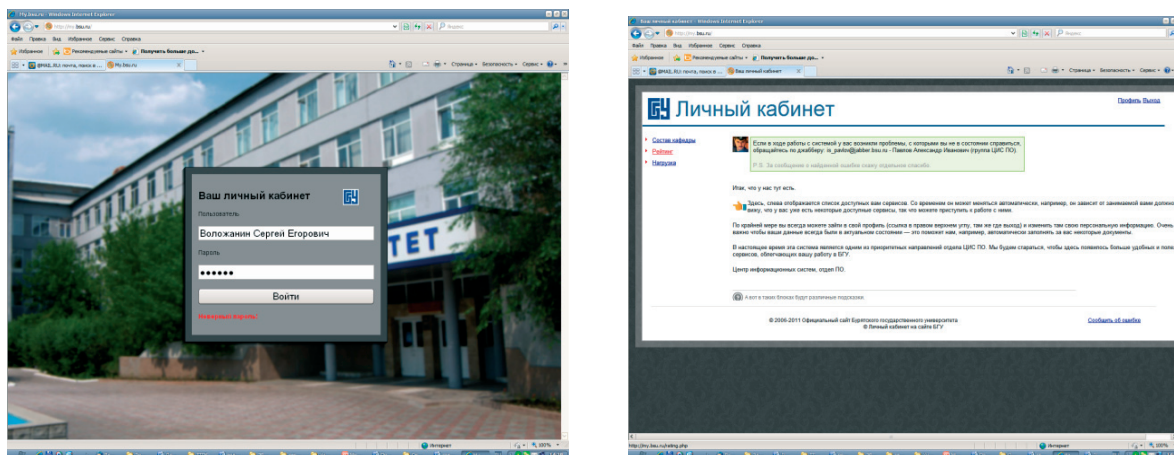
My.bsu.ru - Windows Internet Explorer

http://my.bsu.ru/

Файл Правка Вид Избранное Сервис Справка

Избранное Рекомендуемые сайты Получить больше до...

My.bsu.ru

Страница Безопасность Сервис

Ваш личный кабинет

Пользователь

Воложанин Сергей Егорович

Пароль

●●●●●●

Войти

Неверный пароль!

ТЕТ

Интернет 100%

Ваш личный кабинет - Windows Internet Explorer

http://my.bsu.ru/

Файл Правка Вид Избранное Сервис Справка

Избранное Рекомендуемые сайты Получить больше до...

Ваш личный кабинет

Страница Безопасность Сервис

Личный кабинет

Профиль Выход

Состав кафедры

Рейтинг

Нагрузка

Если в ходе работы с системой у вас возникли проблемы, с которыми вы не в состоянии справиться, обращайтесь по джабберу: ia_pavlov@jabber.bsu.ru - Павлов Александр Иванович (группа ЦИС ПО).

P.S. За сообщение о найденной ошибке знаку отдельное спасибо.

Итак, что у нас тут есть.

Здесь, слева отображается список доступных вам сервисов. Со временем он может меняться автоматически, например, он зависит от занимаемой вами должности. Сейчас важно, что у вас уже есть некоторые доступные сервисы, так что можете приступить к работе с ними.

По крайней мере вы всегда можете зайти в свой профиль (ссылка в правом верхнем углу, там же где выход) и изменить там свою персональную информацию. Очень важно чтобы ваши данные всегда были в актуальном состоянии — это поможет нам, например, автоматически заполнять за вас некоторые документы.

В настоящее время эта система является одним из приоритетных направлений отдела ЦИС ПО. Мы будем стараться, чтобы здесь появилось больше удобных и полезных сервисов, облегчающих вашу работу в БГУ.

Центр информационных систем, отдел ПО.

А вот в таких блоках будут размещены подсказки.

© 2006-2011 Официальный сайт Бурятского государственного университета
© Личный кабинет на сайте БГУ

Сообщить об ошибке

http://my.bsu.ru/rating.php

Интернет 100%